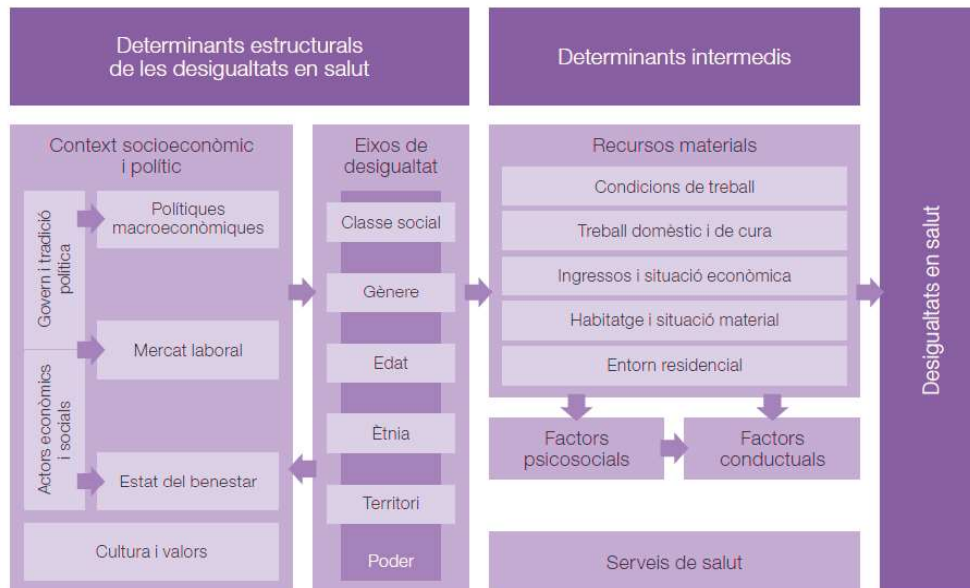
Determinants estructurals de les desigualtats en salut

Determinants intermedis

Desigualtats en salut

Context socioeconòmic i polític

Govern i tradició política

Polítiques macroeconòmiques

Mercat laboral

Actors econòmics i socials

Estat del benestar

Cultura i valors

Eixos de desigualtat

Classe social

Gènere

Edat

Ètnia

Territori

Poder

Recursos materials

Condicions de treball

Treball domèstic i de cura

Ingressos i situació econòmica

Habitatge i situació material

Entorn residencial

Factors psicosocials

Factors conductuals

Serveis de salut